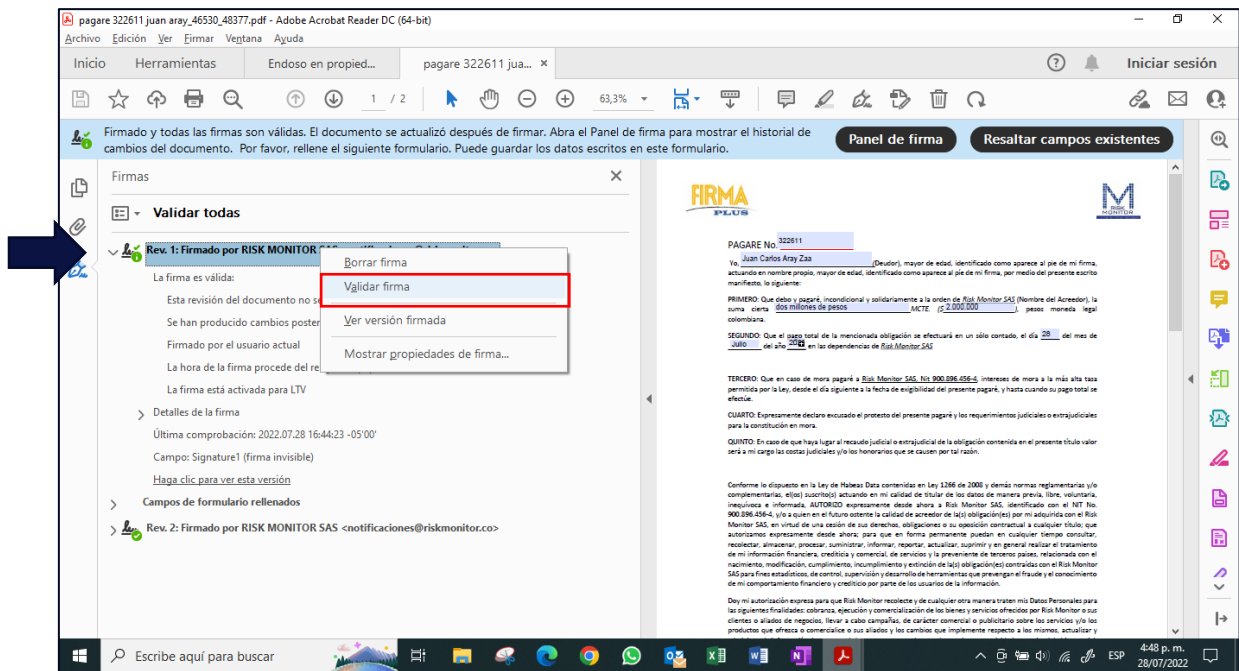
pagare 322611 juan aray_46530_48377.pdf - Adobe Acrobat Reader DC (64-bit)
Archivo Edición Ver Firmar Ventana Ayuda
Inicio Herramientas Endoso en propied... pagare 322611 jua... ×
Iniciar sesión
1 / 2 63,3%
Firmado y todas las firmas son válidas. El documento se actualizó después de firmar. Abra el Panel de firma para mostrar el historial de cambios del documento. Por favor, rellene el siguiente formulario. Puede guardar los datos escritos en este formulario.
Panel de firma
Resaltar campos existentes
Firmas
Validar todas
Rev. 1: Firmado por RISK MONITOR SAS
La firma es válida:
Esta revisión del documento no se
Se han producido cambios poster
Firmado por el usuario actual
La hora de la firma procede del re
La firma está activada para LTV
Borrar firma
Validar firma
Ver versión firmada
Mostrar propiedades de firma...
Detalles de la firma
Última comprobación: 2022.07.28 16:44:23 -05'00'
Campo: Signature1 (firma invisible)
Haga clic para ver esta versión
Campos de formulario rellenados
Rev. 2: Firmado por RISK MONITOR SAS <notificaciones@riskmonitor.co>

FIRMA PLUS
RISK MONITOR
PAGARE No. 322611
Yo, Juan Carlos Aray Zaa (Deudor), mayor de edad, identificado como aparece al pie de mi firma, actuando en nombre propio, mayor de edad, identificado como aparece al pie de mi firma, por medio del presente escrito manifiesto, lo siguiente:
PRIMERO: Que debo y pagaré, incondicional y solidariamente a la orden de Risk Monitor SAS (Nombre del Acreedor), la suma cierta dos millones de pesos MCTE. ($ 2.000.000 ), pesos moneda legal colombiana.
SEGUNDO: Que el pago total de la mencionada obligación se efectuará en un sólo contado, el día 28 del mes de Julio del año 20 en las dependencias de Risk Monitor SAS
TERCERO: Que en caso de mora pagaré a Risk Monitor SAS, Nit 900.896.456-4, intereses de mora a la más alta tasa permitida por la Ley, desde el día siguiente a la fecha de exigibilidad del presente pagaré, y hasta cuando su pago total se efectúe.
CUARTO: Expresamente declaro excusado el protesto del presente pagaré y los requerimientos judiciales o extrajudiciales para la constitución en mora.
QUINTO: En caso de que haya lugar al recaudo judicial o extrajudicial de la obligación contenida en el presente título valor será a mi cargo las costas judiciales y/o los honorarios que se causen por tal razón.
Conforme lo dispuesto en la Ley de Habeas Data contenidas en Ley 1266 de 2008 y demás normas reglamentarias y/o complementarias, el(os) suscrito(s) actuando en mi calidad de titular de los datos de manera previa, libre, voluntaria, inequívoca e informada, AUTORIZO expresamente desde ahora a Risk Monitor SAS, identificado con el NIT No. 900.896.456-4, y/o a quien en el futuro ostente la calidad de acreedor de la(s) obligación(es) por mi adquirida con el Risk Monitor SAS, en virtud de una cesión de sus derechos, obligaciones o su oposición contractual a cualquier título; que autorizamos expresamente desde ahora; para que en forma permanente puedan en cualquier tiempo consultar, recolectar, almacenar, procesar, suministrar, informar, reportar, actualizar, suprimir y en general realizar el tratamiento de mi información financiera, crediticia y comercial, de servicios y la proveniente de terceros países, relacionada con el nacimiento, modificación, cumplimiento, incumplimiento y extinción de la(s) obligación(es) contraídas con el Risk Monitor SAS para fines estadísticos, de control, supervisión y desarrollo de herramientas que prevengan el fraude y el conocimiento de mi comportamiento financiero y crediticio por parte de los usuarios de la información.
Doy mi autorización expresa para que Risk Monitor recolecte y de cualquier otra manera traten mis Datos Personales para las siguientes finalidades: cobranza, ejecución y comercialización de los bienes y servicios ofrecidos por Risk Monitor a sus clientes o aliados de negocios, llevar a cabo campañas, de carácter comercial o publicitario sobre los servicios y/o los productos que ofrezca o comercialice o sus aliados y los cambios que implemente respecto a los mismos, actualizar y
Escribe aquí para buscar
4:48 p. m. 28/07/2022 ESP